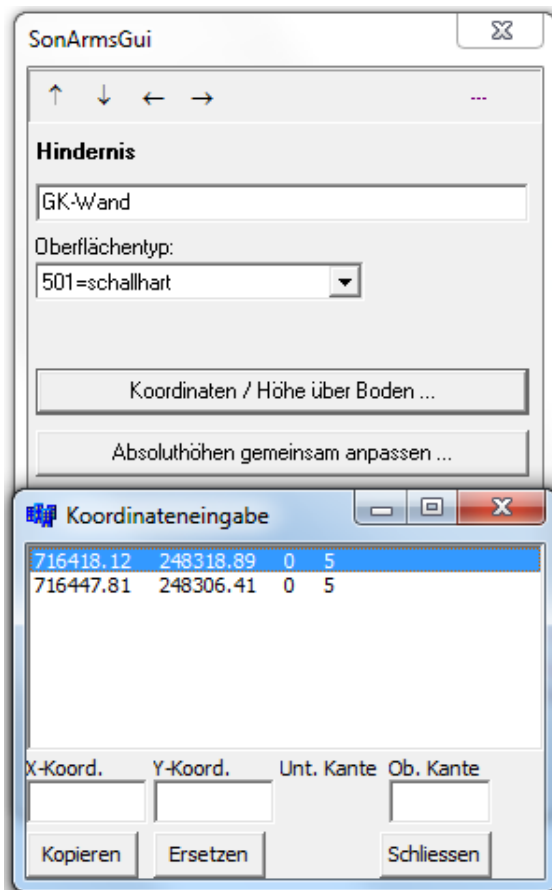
SonArmsGui

↑ ↓ ← → ...

Hindernis

GK-Wand

Oberflächentyp:

501=schallhart

Koordinaten / Höhe über Boden ...

Absoluthöhen gemeinsam anpassen ...

Koordinateneingabe

| | | | |
|---|---|---|---|
| 716418.12 | 248318.89 | 0 | 5 |
| 716447.81 | 248306.41 | 0 | 5 |

X-Koord. Y-Koord. Unt. Kante Ob. Kante

Kopieren Ersetzen Schliessen